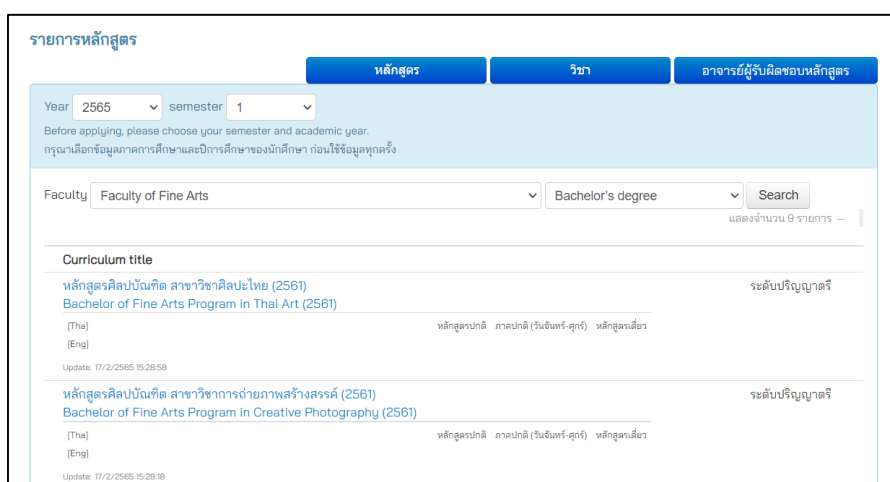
รายการหลักสูตร

หลักสูตร | วิชา | อาจารย์ผู้รับผิดชอบหลักสูตร

Year 2565 semester 1

Before applying, please choose your semester and academic year.
กรุณาเลือกข้อมูลภาคการศึกษาและปีการศึกษาของนักศึกษา ก่อนใช้ข้อมูลทุกครั้ง

Faculty Faculty of Fine Arts Bachelor's degree Search

แสดงจำนวน 9 รายการ –

Curriculum title

หลักสูตรศิลปบัณฑิต สาขาวิชาศิลปะไทย (2561)
Bachelor of Fine Arts Program in Thai Art (2561)
ระดับปริญญาตรี
[Tha]
[Eng]
หลักสูตรปกติ ภาคปกติ (วันจันทร์-ศุกร์) หลักสูตรเดี่ยว
Update: 17/2/2565 15:28:58

หลักสูตรศิลปบัณฑิต สาขาวิชาการถ่ายภาพสร้างสรรค์ (2561)
Bachelor of Fine Arts Program in Creative Photography (2561)
ระดับปริญญาตรี
[Tha]
[Eng]
หลักสูตรปกติ ภาคปกติ (วันจันทร์-ศุกร์) หลักสูตรเดี่ยว
Update: 17/2/2565 15:28:18